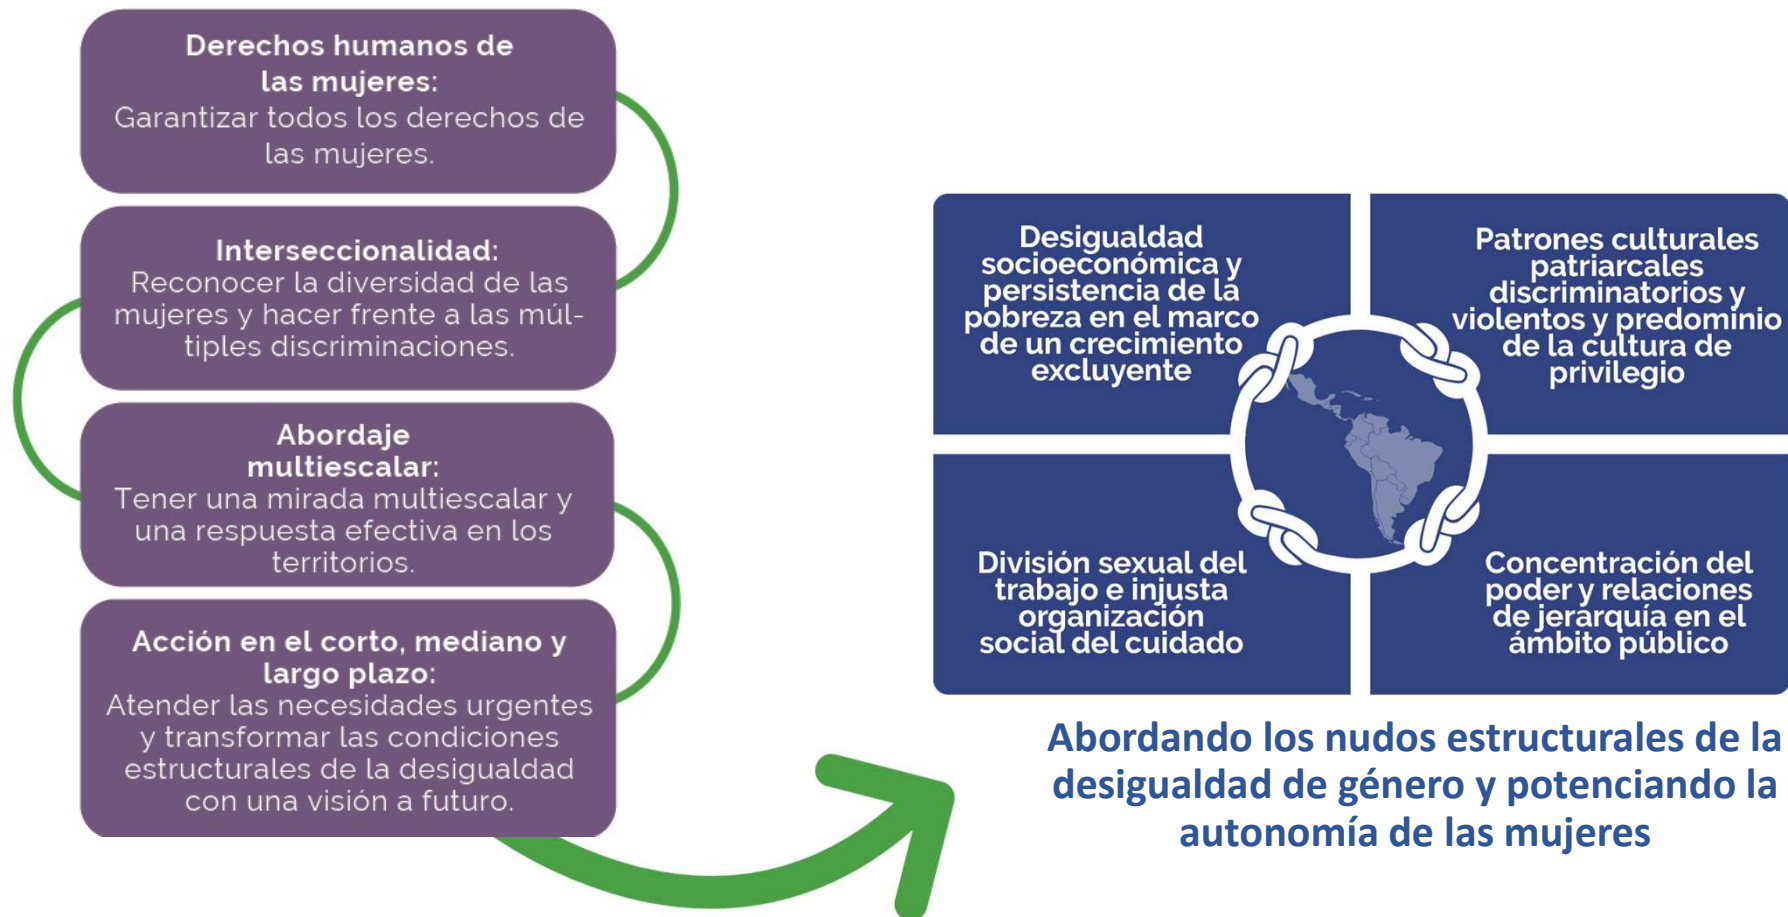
**Derechos humanos de las mujeres:**
Garantizar todos los derechos de las mujeres.

**Interseccionalidad:**
Reconocer la diversidad de las mujeres y hacer frente a las múltiples discriminaciones.

**Abordaje multiescalar:**
Tener una mirada multiescalar y una respuesta efectiva en los territorios.

**Acción en el corto, mediano y largo plazo:**
Atender las necesidades urgentes y transformar las condiciones estructurales de la desigualdad con una visión a futuro.

Desigualdad socioeconómica y persistencia de la pobreza en el marco de un crecimiento excluyente

Patrones culturales patriarcales discriminatorios y violentos y predominio de la cultura de privilegio

División sexual del trabajo e injusta organización social del cuidado

Concentración del poder y relaciones de jerarquía en el ámbito público

Abordando los nudos estructurales de la desigualdad de género y potenciando la autonomía de las mujeres